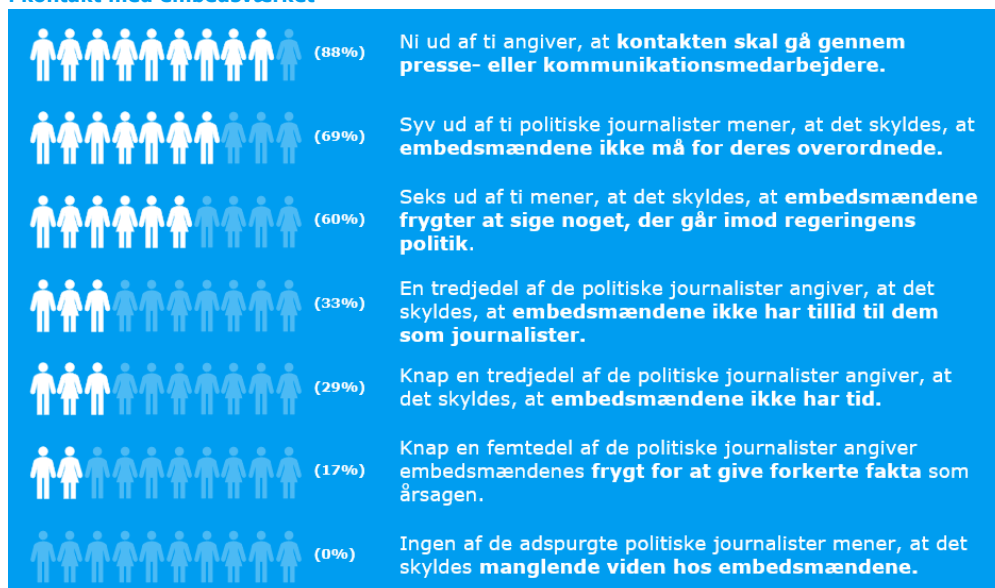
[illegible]

(88%) Ni ud af ti angiver, at kontakten skal gå gennem presse- eller kommunikationsmedarbejdere.

(69%) Syv ud af ti politiske journalister mener, at det skyldes, at embedsmændene ikke må for deres overordnede.

(60%) Seks ud af ti mener, at det skyldes, at embedsmændene frygter at sige noget, der går imod regeringens politik.

(33%) En tredjedel af de politiske journalister angiver, at det skyldes, at embedsmændene ikke har tillid til dem som journalister.

(29%) Knap en tredjedel af de politiske journalister angiver, at det skyldes, at embedsmændene ikke har tid.

(17%) Knap en femtedel af de politiske journalister angiver embedsmændenes frygt for at give forkerte fakta som årsagen.

(0%) Ingen af de adspurgte politiske journalister mener, at det skyldes manglende viden hos embedsmændene.